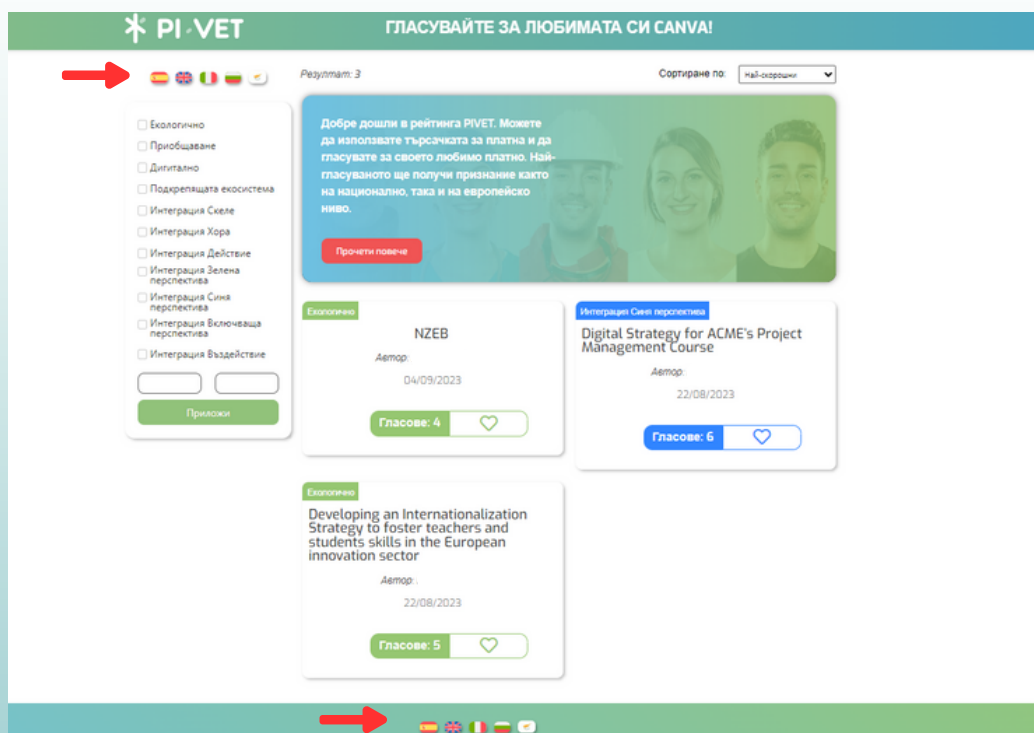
PI-VET

ГЛАСУВАЙТЕ ЗА ЛЮБИМАТА СИ CANVA!

Резултат: 3

Сортиране по: Най-скорошни

Екологично
Приобщаване
Дигитално
Подкрепящата екосистема
Интеграция Скеле
Интеграция Хора
Интеграция Действие
Интеграция Зелена перспектива
Интеграция Синя перспектива
Интеграция Включваща перспектива
Интеграция Въздействие

Приложи

Добре дошли в рейтинга PIVET. Можете да използвате търсачката за платна и да гласувате за своето любимо платно. Най-гласуваното ще получи признание както на национално, така и на европейско ниво.

Прочети повече

Екологично

NZEB

Автор:

04/09/2023

Гласове: 4

Интеграция Синя перспектива

Digital Strategy for ACME's Project Management Course

Автор:

22/08/2023

Гласове: 6

Екологично

Developing an Internationalization Strategy to foster teachers and students skills in the European innovation sector

Автор:

22/08/2023

Гласове: 5